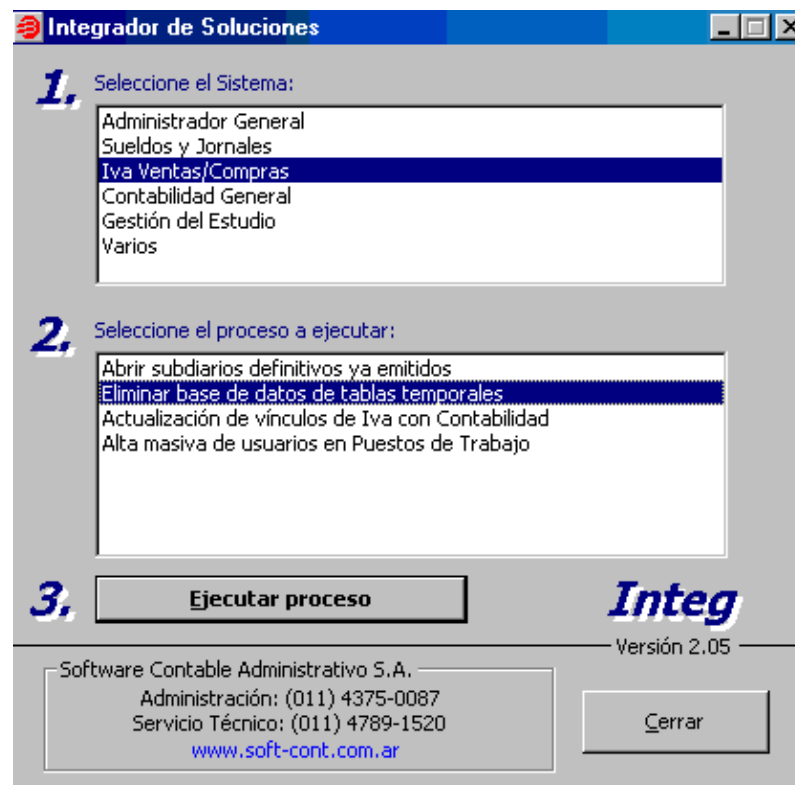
Integrador de Soluciones

1. Seleccione el Sistema:

Administrador General
Sueldos y Jornales
Iva Ventas/Compras
Contabilidad General
Gestión del Estudio
Varios

2. Seleccione el proceso a ejecutar:

Abrir subdiarios definitivos ya emitidos
Eliminar base de datos de tablas temporales
Actualización de vínculos de Iva con Contabilidad
Alta masiva de usuarios en Puestos de Trabajo

3. Ejecutar proceso

Integ
Versión 2.05

Software Contable Administrativo S.A.
Administración: (011) 4375-0087
Servicio Técnico: (011) 4789-1520
www.soft-cont.com.ar

Cerrar